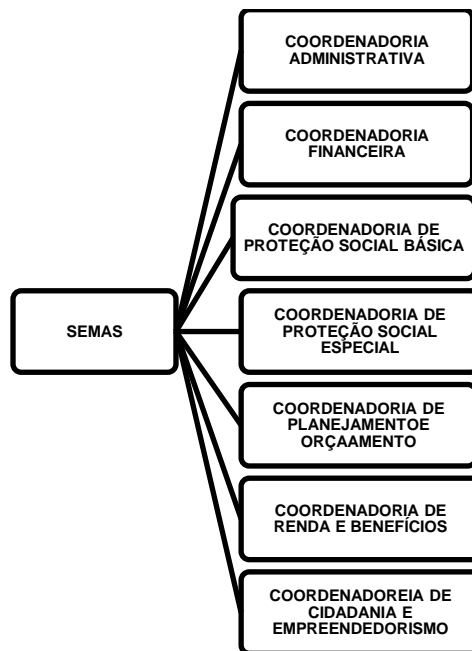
SEMAS

COORDENADORIA ADMINISTRATIVA

COORDENADORIA FINANCEIRA

COORDENADORIA DE PROTEÇÃO SOCIAL BÁSICA

COORDENADORIA DE PROTEÇÃO SOCIAL ESPECIAL

COORDENADORIA DE PLANEJAMENTOE ORÇAAMENTO

COORDENADORIA DE RENDA E BENEFÍCIOS

COORDENADOREIA DE CIDADANIA E EMPREENDEDORISMO